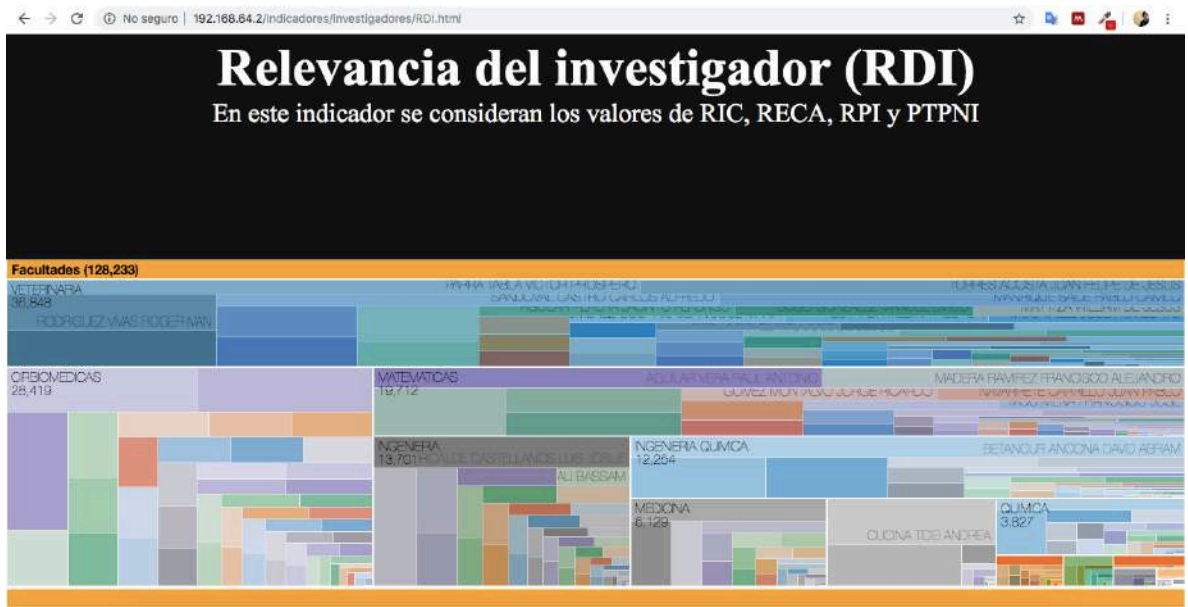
No seguro | 192.168.64.2/indicadores/investigadores/RDI.html

Relevancia del investigador (RDI)

En este indicador se consideran los valores de RIC, RECA, RPI y PTPNI

Facultades (128,233)

VETERINARIA
36,848
RODRIGUEZ VIVAS ROGER IVAN

PARRA TABLA VICTOR PROSPERO
SANDOVAL CASTRO CARLOS ALFREDO
TORRES ACOSTA JUAN FELIPE DE JESUS
MANRIQUE SAIDE PABLO CAMILO
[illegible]

CIRBIOMEDICAS
28,419

MATEMATICAS
19,712
AGUILAR VERA RAUL ANTONIO
GOMEZ MONTALVO JORGE RICARDO
MADERA RAMIREZ FRANCISCO ALEJANDRO
NAVARRETE CARRILLO JUAN PABLO
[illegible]

INGENIERIA
13,701
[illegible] DE CASTELLANOS LUIS JORGE
ALI BASSAM

INGENIERIA QUIMICA
12,254
BETANCUR ANCONA DAVID ABRAM

MEDICINA
6,129

CUCINA TODI ANDREA

QUIMICA
3,827